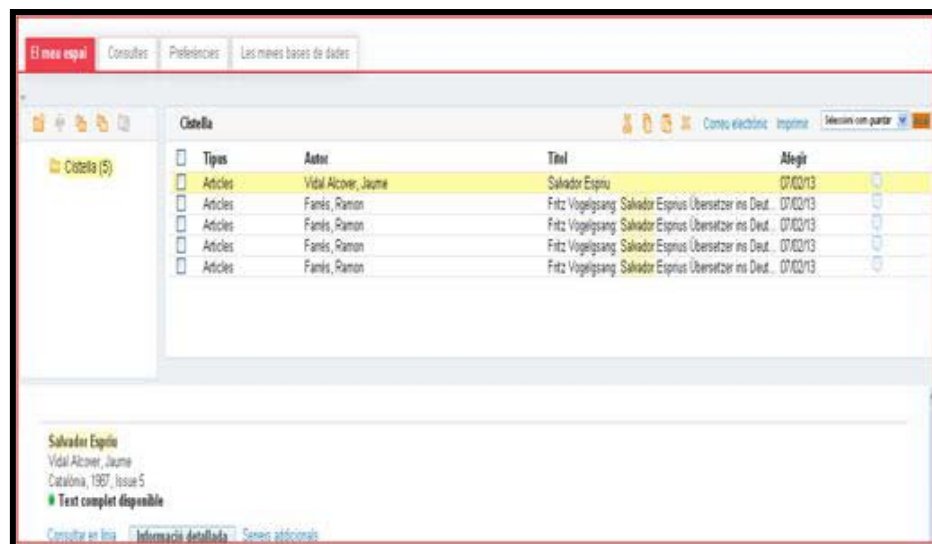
El meu espai | Consultes | Preferències | Les meves bases de dades

Cistella (5)

Cistella

Correu electrònic | Imprimir | Selecciona com guardar

| | Tipus | Autor | Títol | Afegir |
|---|---|---|---|---|
| | Articles | Vidal Alcover, Jaume | Salvador Espriu | 07/02/13 |
| | Articles | Farrés, Ramon | Fritz Vogelgsang: Salvador Esprius Übersetzer ins Deut... | 07/02/13 |
| | Articles | Farrés, Ramon | Fritz Vogelgsang: Salvador Esprius Übersetzer ins Deut... | 07/02/13 |
| | Articles | Farrés, Ramon | Fritz Vogelgsang: Salvador Esprius Übersetzer ins Deut... | 07/02/13 |
| | Articles | Farrés, Ramon | Fritz Vogelgsang: Salvador Esprius Übersetzer ins Deut... | 07/02/13 |

Salvador Espriu
Vidal Alcover, Jaume
Catalònia, 1987, Issue 5
Text complet disponible

Consultar en línia | Informació detallada | Serveis addicionals